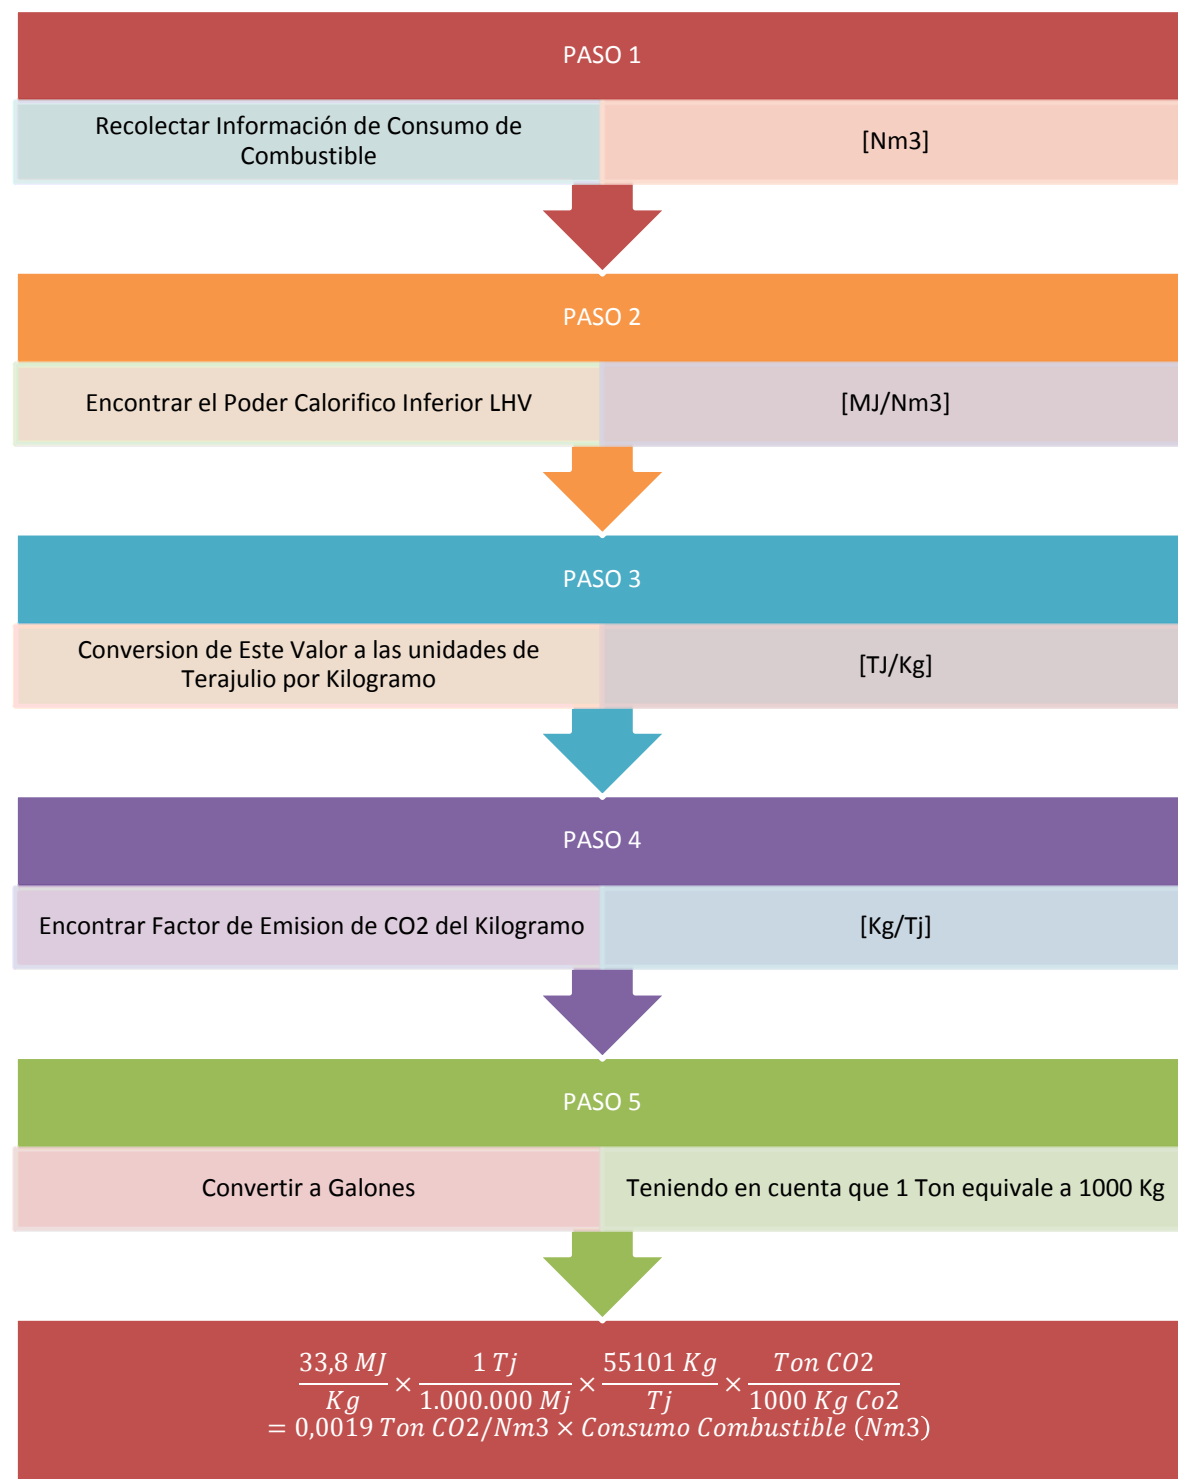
PASO 1

Recolectar Información de Consumo de Combustible

[Nm3]

PASO 2

Encontrar el Poder Calorifico Inferior LHV

[MJ/Nm3]

PASO 3

Conversion de Este Valor a las unidades de Terajulio por Kilogramo

[TJ/Kg]

PASO 4

Encontrar Factor de Emision de CO2 del Kilogramo

[Kg/Tj]

PASO 5

Convertir a Galones

Teniendo en cuenta que 1 Ton equivale a 1000 Kg

$\frac{33{,}8\ MJ}{Kg} \times \frac{1\ Tj}{1.000.000\ Mj} \times \frac{55101\ Kg}{Tj} \times \frac{Ton\ CO2}{1000\ Kg\ Co2}$
$= 0{,}0019\ Ton\ CO2/Nm3 \times Consumo\ Combustible\ (Nm3)$